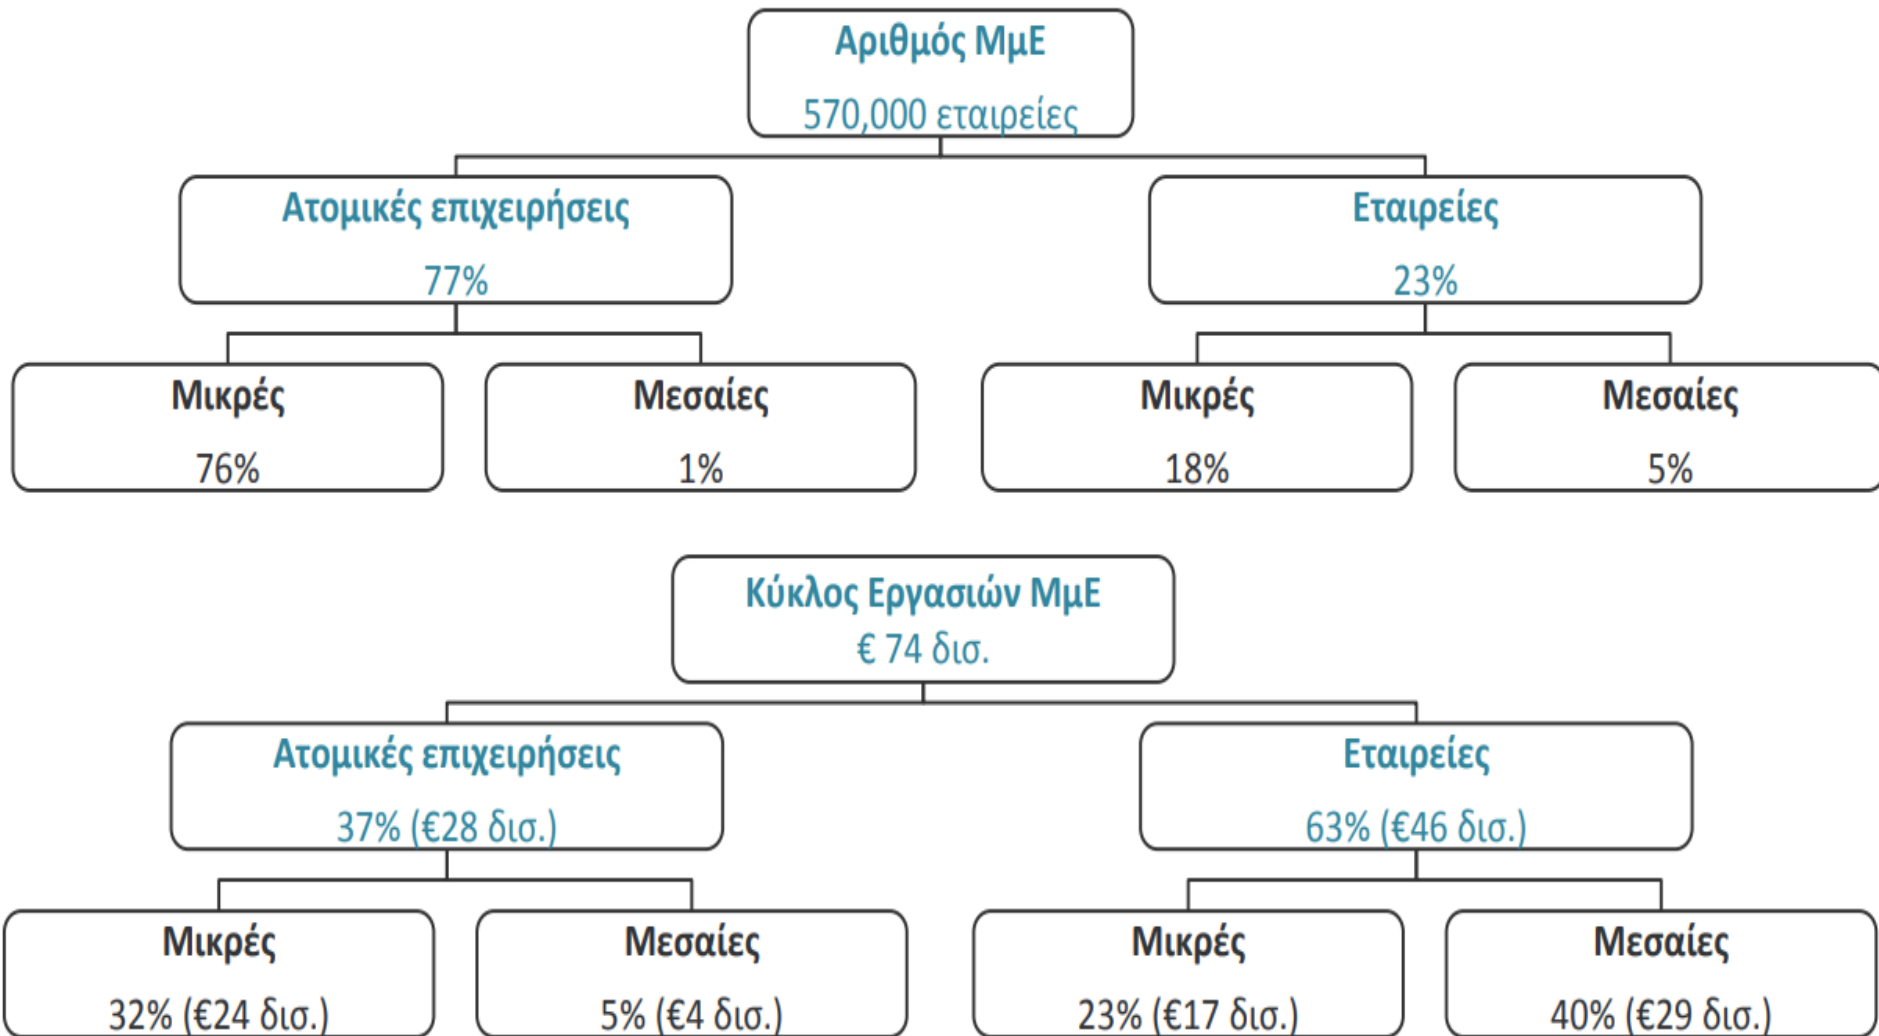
Αριθμός ΜμΕ
570,000 εταιρείες

Ατομικές επιχειρήσεις
77%

Εταιρείες
23%

Μικρές
76%

Μεσαίες
1%

Μικρές
18%

Μεσαίες
5%

Κύκλος Εργασιών ΜμΕ
€ 74 δισ.

Ατομικές επιχειρήσεις
37% (€28 δισ.)

Εταιρείες
63% (€46 δισ.)

Μικρές
32% (€24 δισ.)

Μεσαίες
5% (€4 δισ.)

Μικρές
23% (€17 δισ.)

Μεσαίες
40% (€29 δισ.)